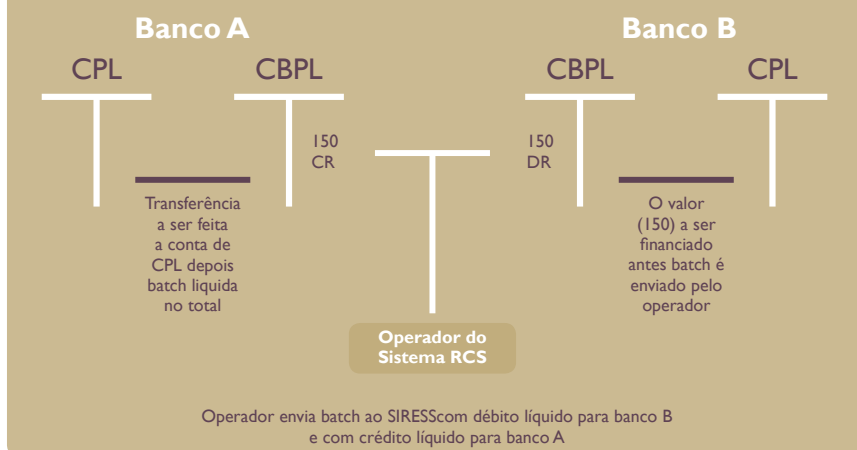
Banco A

CPL

CBPL

150
CR

Transferência a ser feita a conta de CPL depois batch liquida no total

Banco B

CBPL

CPL

150
DR

O valor (150) a ser financiado antes batch é enviado pelo operador

Operador do Sistema RCS

Operador envia batch ao SIRESScom débito líquido para banco B e com crédito líquido para banco A